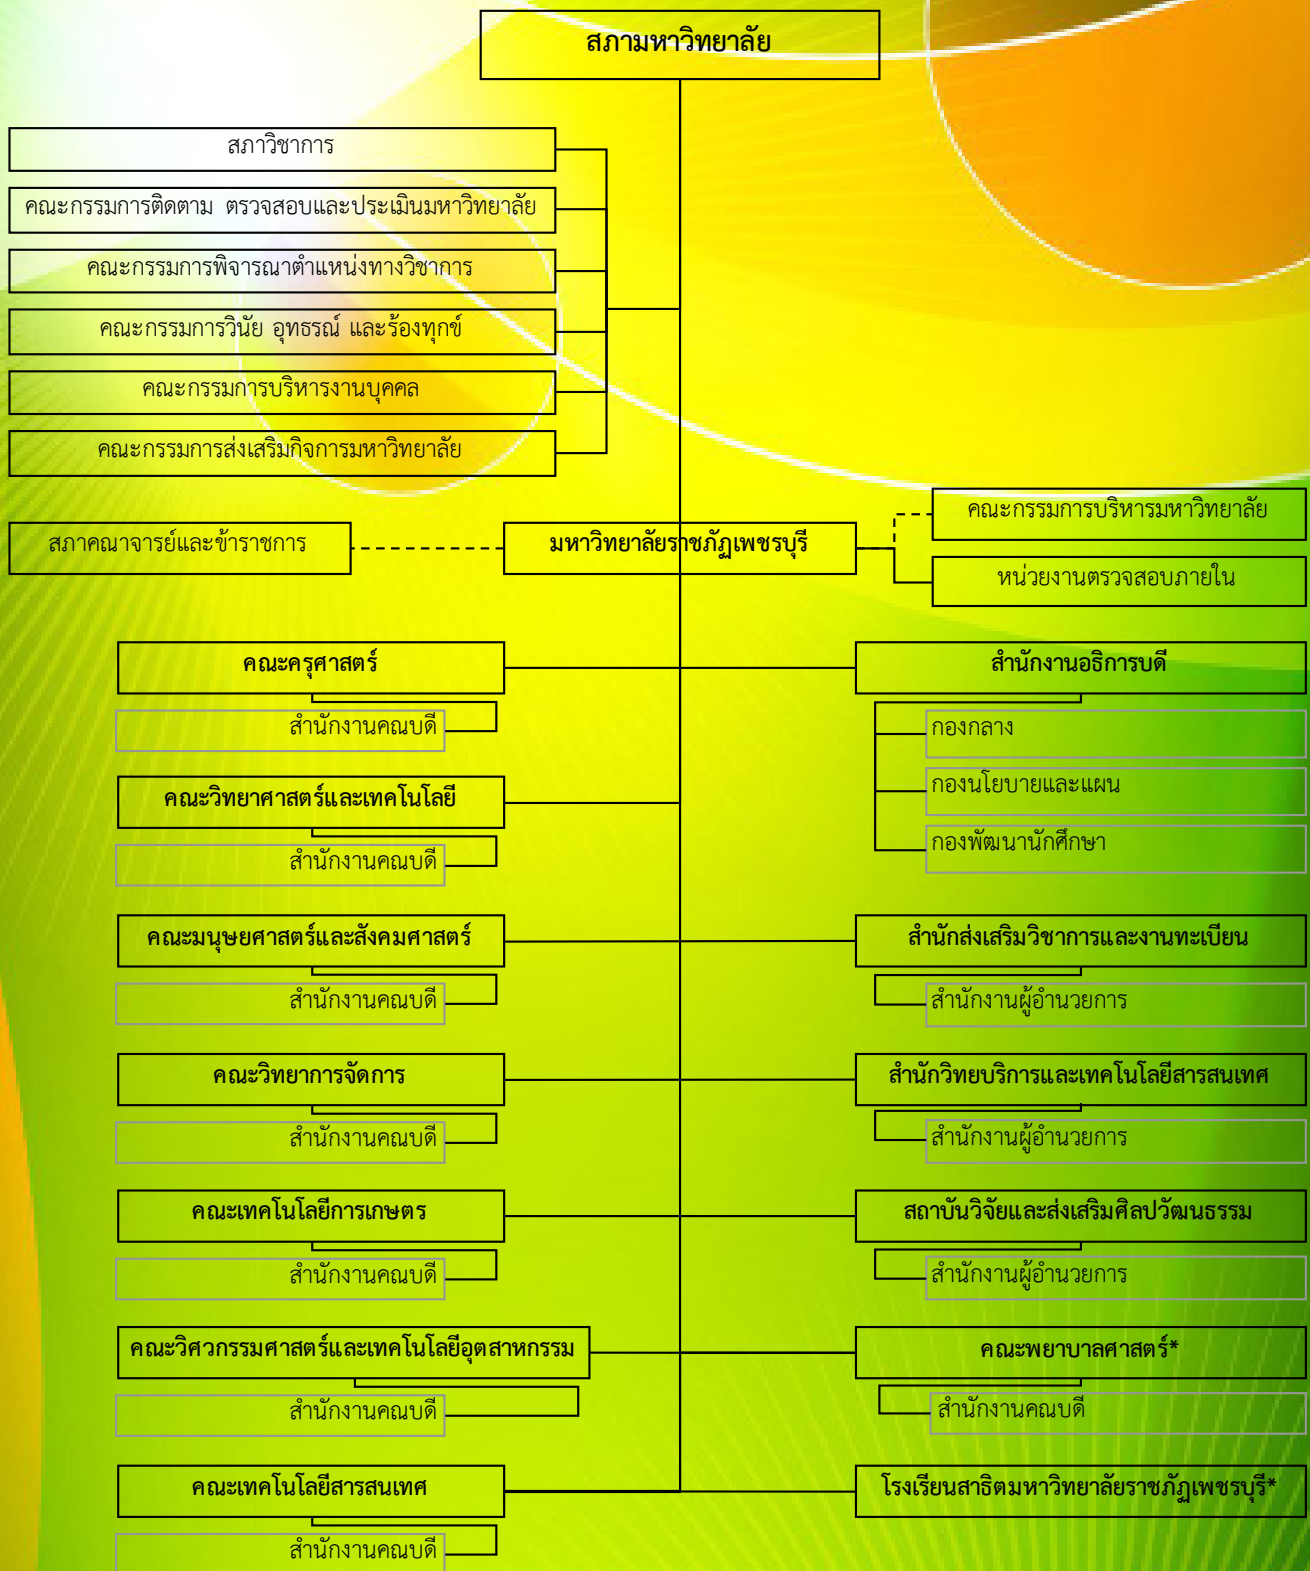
สภามหาวิทยาลัย

สภาวิชาการ

คณะกรรมการติดตาม ตรวจสอบและประเมินมหาวิทยาลัย

คณะกรรมการพิจารณาตำแหน่งทางวิชาการ

คณะกรรมการวินัย อุทธรณ์ และร้องทุกข์

คณะกรรมการบริหารงานบุคคล

คณะกรรมการส่งเสริมกิจการมหาวิทยาลัย

สภาคณาจารย์และข้าราชการ

มหาวิทยาลัยราชภัฏเพชรบุรี

คณะกรรมการบริหารมหาวิทยาลัย

หน่วยงานตรวจสอบภายใน

คณะครุศาสตร์

สำนักงานคณบดี

คณะวิทยาศาสตร์และเทคโนโลยี

สำนักงานคณบดี

คณะมนุษยศาสตร์และสังคมศาสตร์

สำนักงานคณบดี

คณะวิทยาการจัดการ

สำนักงานคณบดี

คณะเทคโนโลยีการเกษตร

สำนักงานคณบดี

คณะวิศวกรรมศาสตร์และเทคโนโลยีอุตสาหกรรม

สำนักงานคณบดี

คณะเทคโนโลยีสารสนเทศ

สำนักงานคณบดี

สำนักงานอธิการบดี

กองกลาง

กองนโยบายและแผน

กองพัฒนานักศึกษา

สำนักส่งเสริมวิชาการและงานทะเบียน

สำนักงานผู้อำนวยการ

สำนักวิทยบริการและเทคโนโลยีสารสนเทศ

สำนักงานผู้อำนวยการ

สถาบันวิจัยและส่งเสริมศิลปวัฒนธรรม

สำนักงานผู้อำนวยการ

คณะพยาบาลศาสตร์*

สำนักงานคณบดี

โรงเรียนสาธิตมหาวิทยาลัยราชภัฏเพชรบุรี*